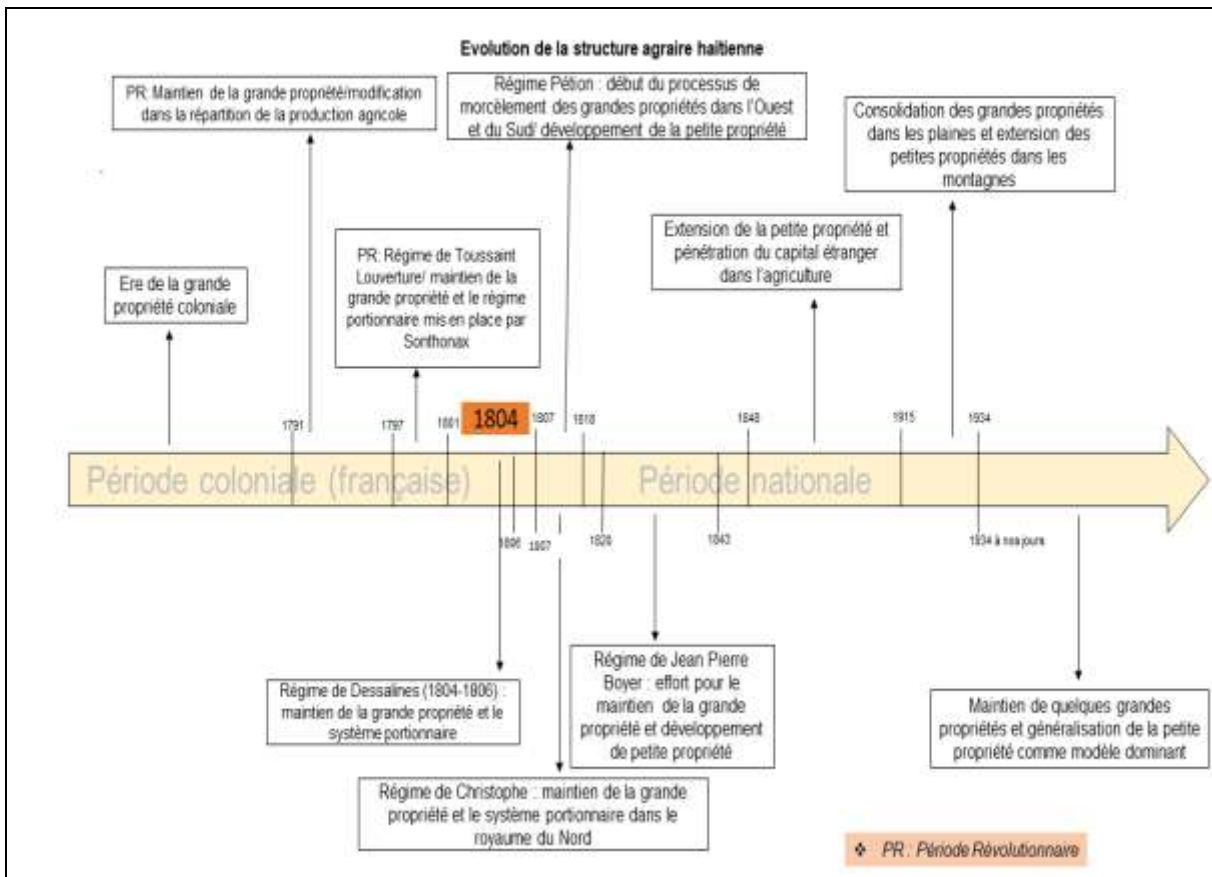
Evolution de la structure agraire haïtienne

PR: Mantien de la grande propriété/modification dans la répartition de la production agricole

Régime Pétion : début du processus de morcèlement des grandes propriétés dans l'Ouest et du Sud/ développement de la petite propriété

Consolidation des grandes propriétés dans les plaines et extension des petites propriétés dans les montagnes

Extension de la petite propriété et pénétration du capital étranger dans l'agriculture

PR: Régime de Toussaint Louverture/ maintien de la grande propriété et le régime portionnaire mis en place par Sonthonax

Ere de la grande propriété coloniale

1791 1797 1801 1804 1807 1818 1848 1915 1934

Période coloniale (française)

Période nationale

1806 1807 1820 1843 1934 à nos jours

Régime de Dessalines (1804-1806) : maintien de la grande propriété et le système portionnaire

Régime de Jean Pierre Boyer : effort pour le maintien de la grande propriété et développement de petite propriété

Maintien de quelques grandes propriétés et généralisation de la petite propriété comme modèle dominant

Régime de Christophe : maintien de la grande propriété et le système portionnaire dans le royaume du Nord

❖ PR : Période Révolutionnaire